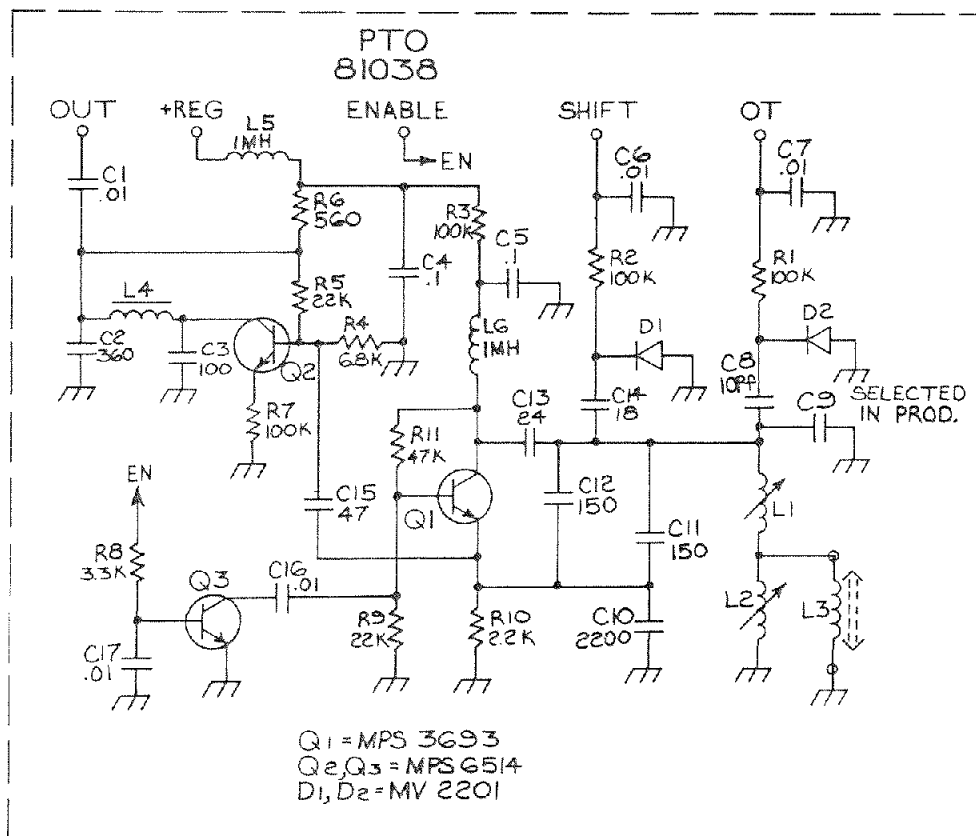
PTO
81038

OUT
+REG
L5
1MH
ENABLE
EN
SHIFT
OT
C1
.01
R6
560
R3
100K
C5
.1
C6
.01
C7
.01
C4
.1
R2
100K
R1
100K
L4
R5
22K
D1
D2
C2
360
C3
100
R4
6.8K
L6
1MH
Q2
C8
10PF
SELECTED IN PROD.
C13
24
C14
18
C9
R7
100K
R11
47K
C12
150
L1
EN
C15
47
Q1
C11
150
R8
3.3K
Q3
C16
.01
R9
22K
R10
2.2K
C10
2200
L2
L3
C17
.01

Q1 = MPS 3693
Q2,Q3 = MPS 6514
D1, D2 = MV 2201